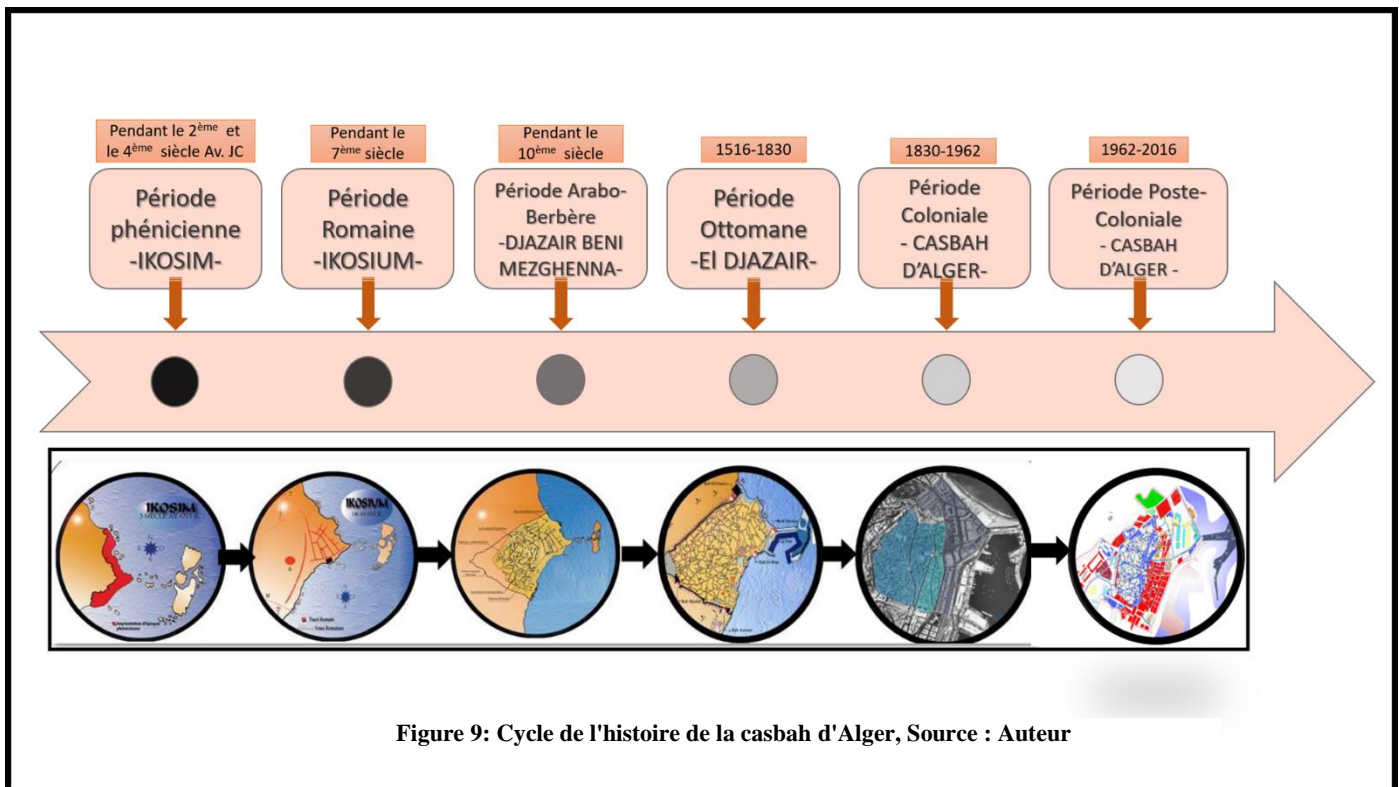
Pendant le 2$^{ème}$ et le 4$^{ème}$ siècle Av. JC

Période phénicienne -IKOSIM-

Pendant le 7$^{ème}$ siècle

Période Romaine -IKOSIUM-

Pendant le 10$^{ème}$ siècle

Période Arabo-Berbère -DJAZAIR BENI MEZGHENNA-

1516-1830

Période Ottomane -El DJAZAIR-

1830-1962

Période Coloniale - CASBAH D'ALGER-

1962-2016

Période Poste-Coloniale - CASBAH D'ALGER -

IKOSIM

IKOSIUM

Figure 9: Cycle de l'histoire de la casbah d'Alger, Source : Auteur